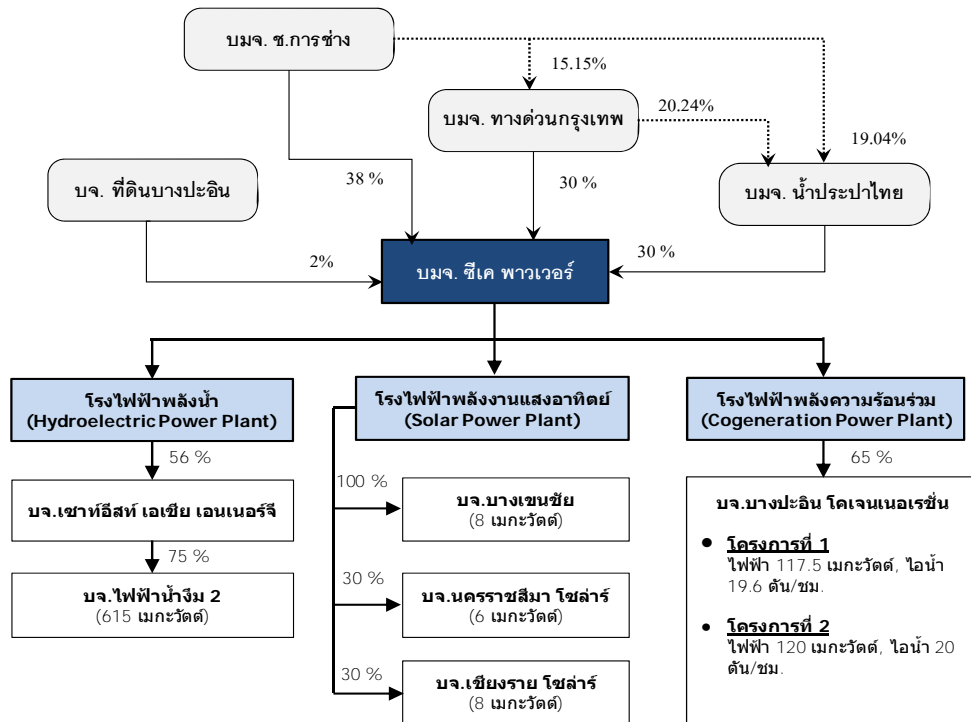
บมจ. ช.การช่าง

15.15%

บมจ. ทางด่วนกรุงเทพ

20.24%

19.04%

บจ. ที่ดินบางปะอิน

38 %

30 %

บมจ. น้ำประปาไทย

2%

บมจ. ซีเค พาวเวอร์

30 %

โรงไฟฟ้าพลังน้ำ (Hydroelectric Power Plant)

โรงไฟฟ้าพลังงานแสงอาทิตย์ (Solar Power Plant)

โรงไฟฟ้าพลังความร้อนร่วม (Cogeneration Power Plant)

56 %

บจ.เซาท์อีสท์ เอเชีย เอนเนอร์จี

75 %

บจ.ไฟฟ้าน้ำงึม 2 (615 เมกะวัตต์)

100 %

บจ.บางเขนชัย (8 เมกะวัตต์)

30 %

บจ.นครราชสีมา โซล่าร์ (6 เมกะวัตต์)

30 %

บจ.เชียงราย โซล่าร์ (8 เมกะวัตต์)

65 %

บจ.บางปะอิน โคเจนเนอเรชั่น

• โครงการที่ 1
ไฟฟ้า 117.5 เมกะวัตต์, ไอน้ำ 19.6 ตัน/ชม.

• โครงการที่ 2
ไฟฟ้า 120 เมกะวัตต์, ไอน้ำ 20 ตัน/ชม.